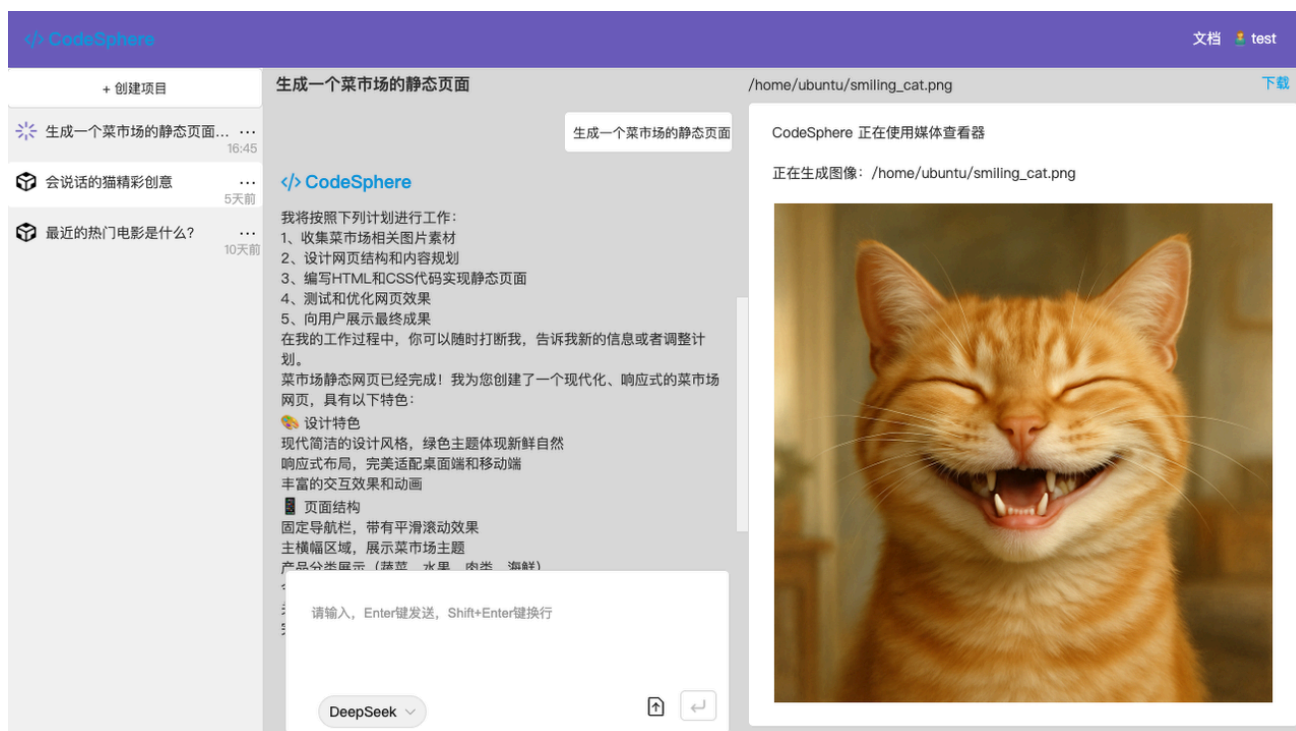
</> CodeSphere

文档 test

+ 创建项目

生成一个菜市场的静态页面... ···
16:45

会说话的猫精彩创意 ···
5天前

最近的热门电影是什么? ···
10天前

生成一个菜市场的静态页面

生成一个菜市场的静态页面

</> CodeSphere

我将按照下列计划进行工作:
1、收集菜市场相关图片素材
2、设计网页结构和内容规划
3、编写HTML和CSS代码实现静态页面
4、测试和优化网页效果
5、向用户展示最终成果
在我的工作过程中，你可以随时打断我，告诉我新的信息或者调整计划。
菜市场静态网页已经完成！我为您创建了一个现代化、响应式的菜市场网页，具有以下特色:
🎨 设计特色
现代简洁的设计风格，绿色主题体现新鲜自然
响应式布局，完美适配桌面端和移动端
丰富的交互效果和动画
📱 页面结构
固定导航栏，带有平滑滚动效果
主横幅区域，展示菜市场主题
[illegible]

请输入，Enter键发送，Shift+Enter键换行

DeepSeek

/home/ubuntu/smiling_cat.png

下载

CodeSphere 正在使用媒体查看器

正在生成图像: /home/ubuntu/smiling_cat.png